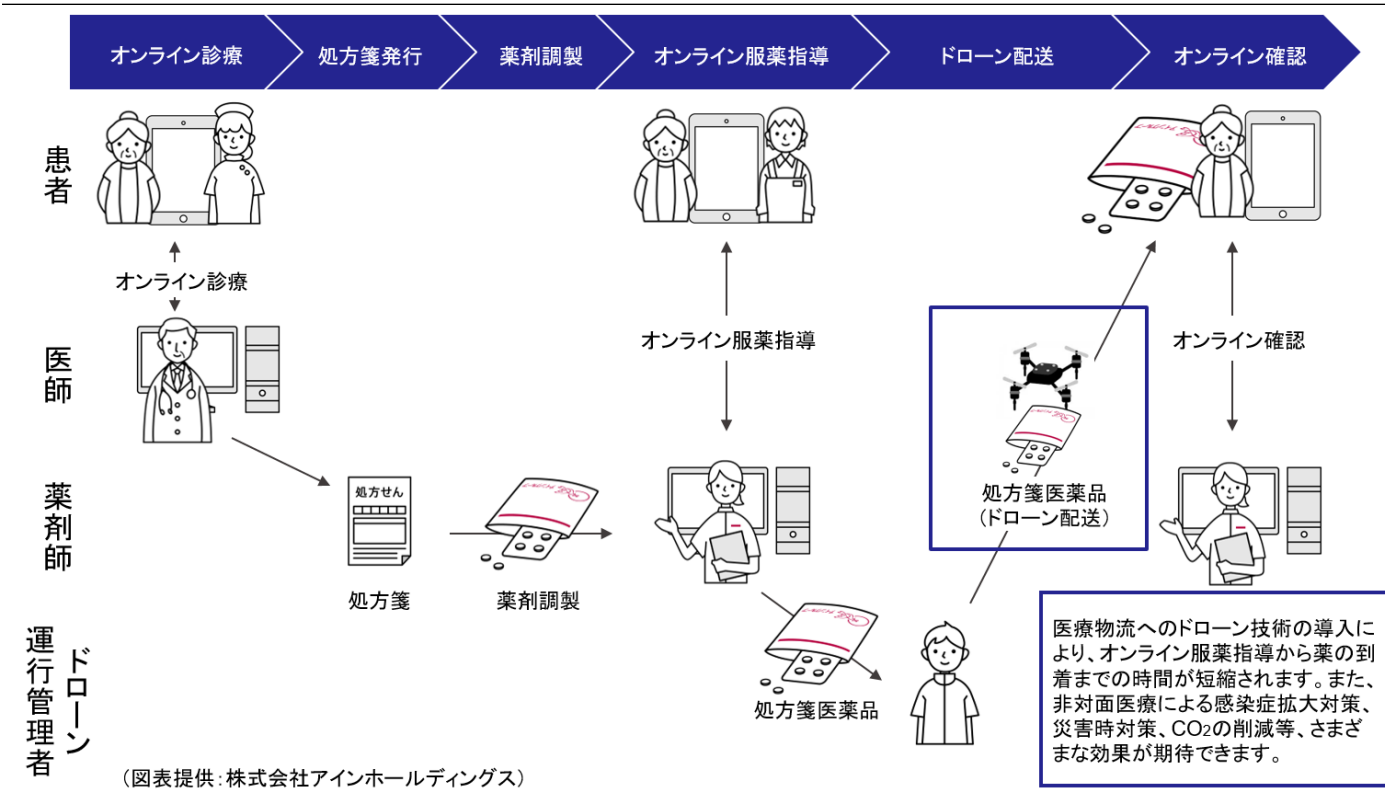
オンライン診療 | 処方箋発行 | 薬剤調製 | オンライン服薬指導 | ドローン配送 | オンライン確認

患者

オンライン診療

医師

薬剤師

ドローン運行管理者

処方せん

処方箋

薬剤調製

オンライン服薬指導

処方箋医薬品

処方箋医薬品
(ドローン配送)

オンライン確認

医療物流へのドローン技術の導入により、オンライン服薬指導から薬の到着までの時間が短縮されます。また、非対面医療による感染症拡大対策、災害時対策、$CO_2$の削減等、さまざまな効果が期待できます。

(図表提供:株式会社アインホールディングス)